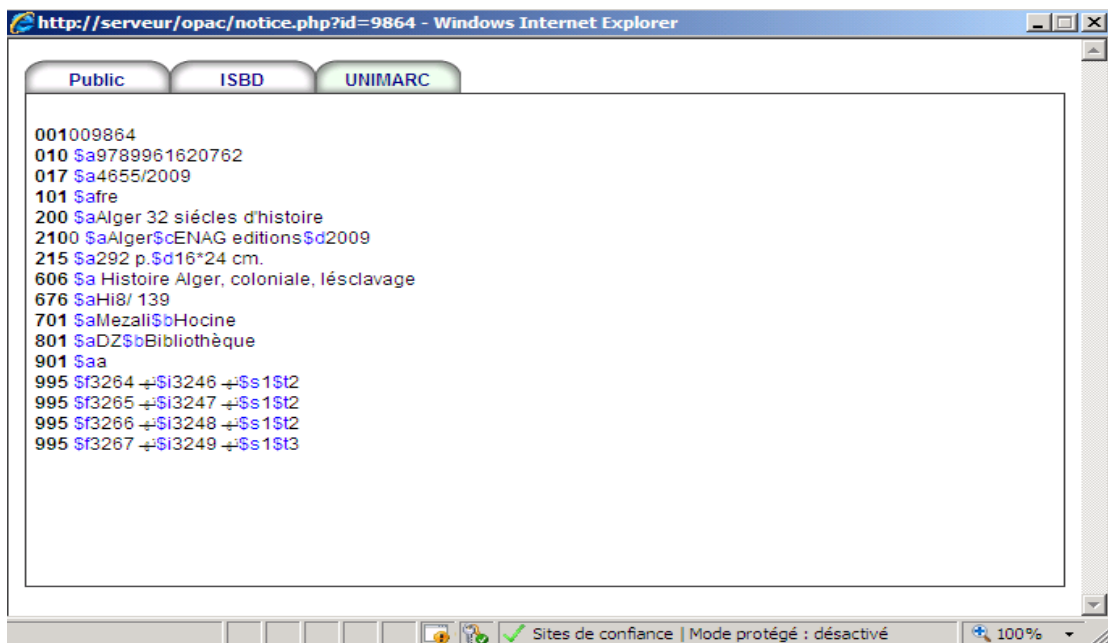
http://serveur/opac/notice.php?id=9864 - Windows Internet Explorer

Public ISBD UNIMARC

001009864
010 \$a9789961620762
017 \$a4655/2009
101 \$afre
200 \$aAlger 32 siécles d'histoire
2100 \$aAlger\$cENAG editions\$d2009
215 \$a292 p.\$d16*24 cm.
606 \$a Histoire Alger, coloniale, lésclavage
676 \$aHi8/ 139
701 \$aMezali\$bHocine
801 \$aDZ\$bBibliothèque
901 \$aa
995 \$f3264 ↵\$i3246 ↵\$s1\$t2
995 \$f3265 ↵\$i3247 ↵\$s1\$t2
995 \$f3266 ↵\$i3248 ↵\$s1\$t2
995 \$f3267 ↵\$i3249 ↵\$s1\$t3

Sites de confiance | Mode protégé : désactivé 100%